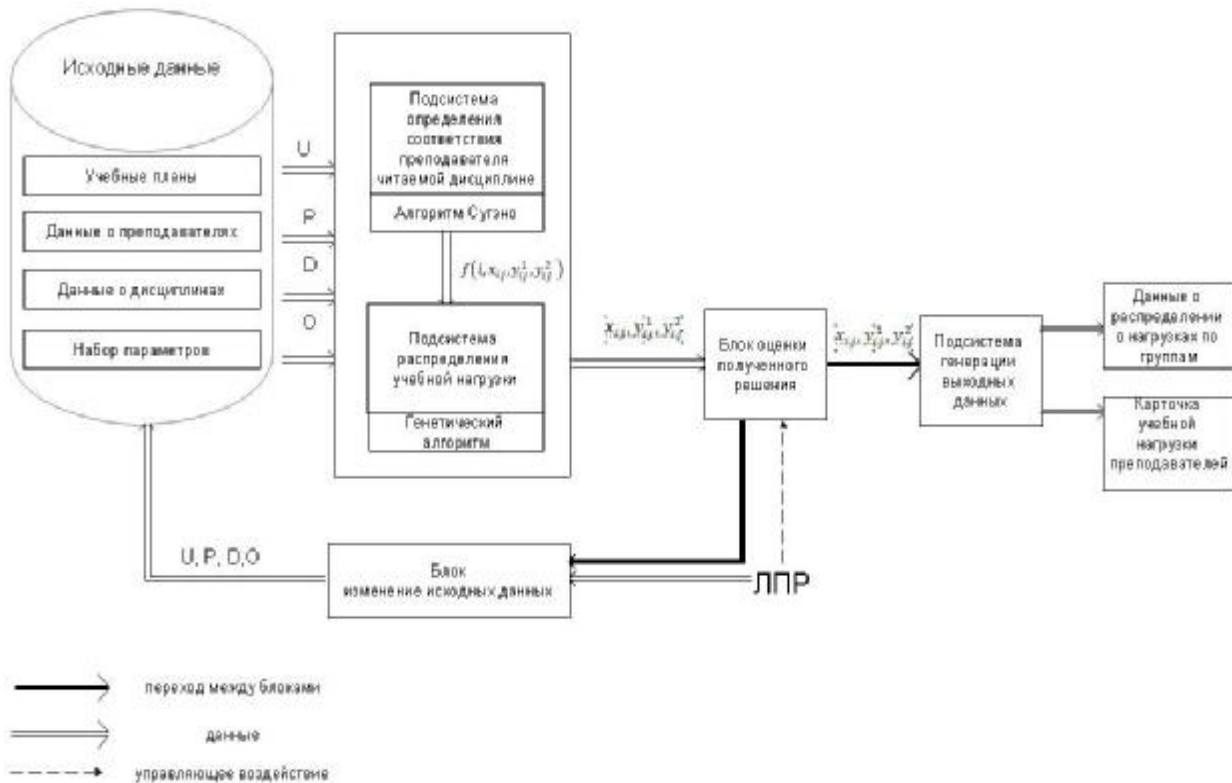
Исходные данные

Учебные планы

Данные о преподавателях

Данные о дисциплинах

Набор параметров

U

P

D

O

Подсистема определения соответствия преподавателя читаемой дисциплине

Алгоритм Сугено

$f(l, x_{ijl}, y_{ij}^1, y_{ij}^2)$

Подсистема распределения учебной нагрузки

Генетический алгоритм

$x_{ijl}, y_{ij}^1, y_{ij}^2$

Блок оценки полученного решения

$x_{ijl}, y_{ij}^1, y_{ij}^2$

Подсистема генерации выходных данных

Данные о распределении о нагрузках по группам

Карточка учебной нагрузки преподавателей

U, P, D,O

Блок изменение исходных данных

ЛПР

переход между блоками

данные

управляющее воздействие